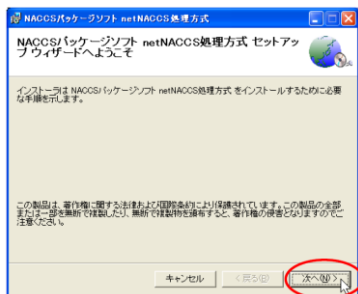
NACCSパッケージソフト netNACCS処理方式

NACCSパッケージソフト netNACCS処理方式 セットアップ ウィザードへようこそ

インストーラは NACCSパッケージソフト netNACCS処理方式 をインストールするために必要な手順を示します。

この製品は、著作権に関する法律および国際条約により保護されています。この製品の全部または一部を無断で複製したり、無断で複製物を頒布すると、著作権の侵害となりますのでご注意ください。

キャンセル

< 戻る(B)

次へ(N) >